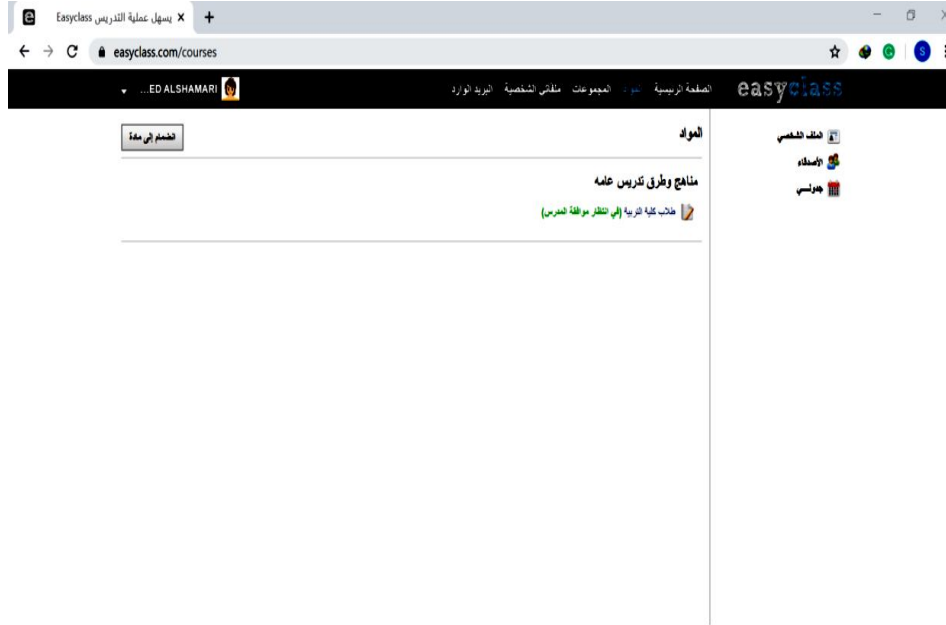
Easyclass يسهل عملية التدريس ×
+
easyclass.com/courses

easyclass
الصفحة الرئيسية المواد المجموعات ملفاتي الشخصية البريد الوارد
...ED ALSHAMARI

الملف الشخصي
الأصدقاء
جدولي

المواد
انضمام إلى مادة

مناهج وطرق تدريس عامه
طلاب كلية التربية (في انتظار موافقة المدرس)